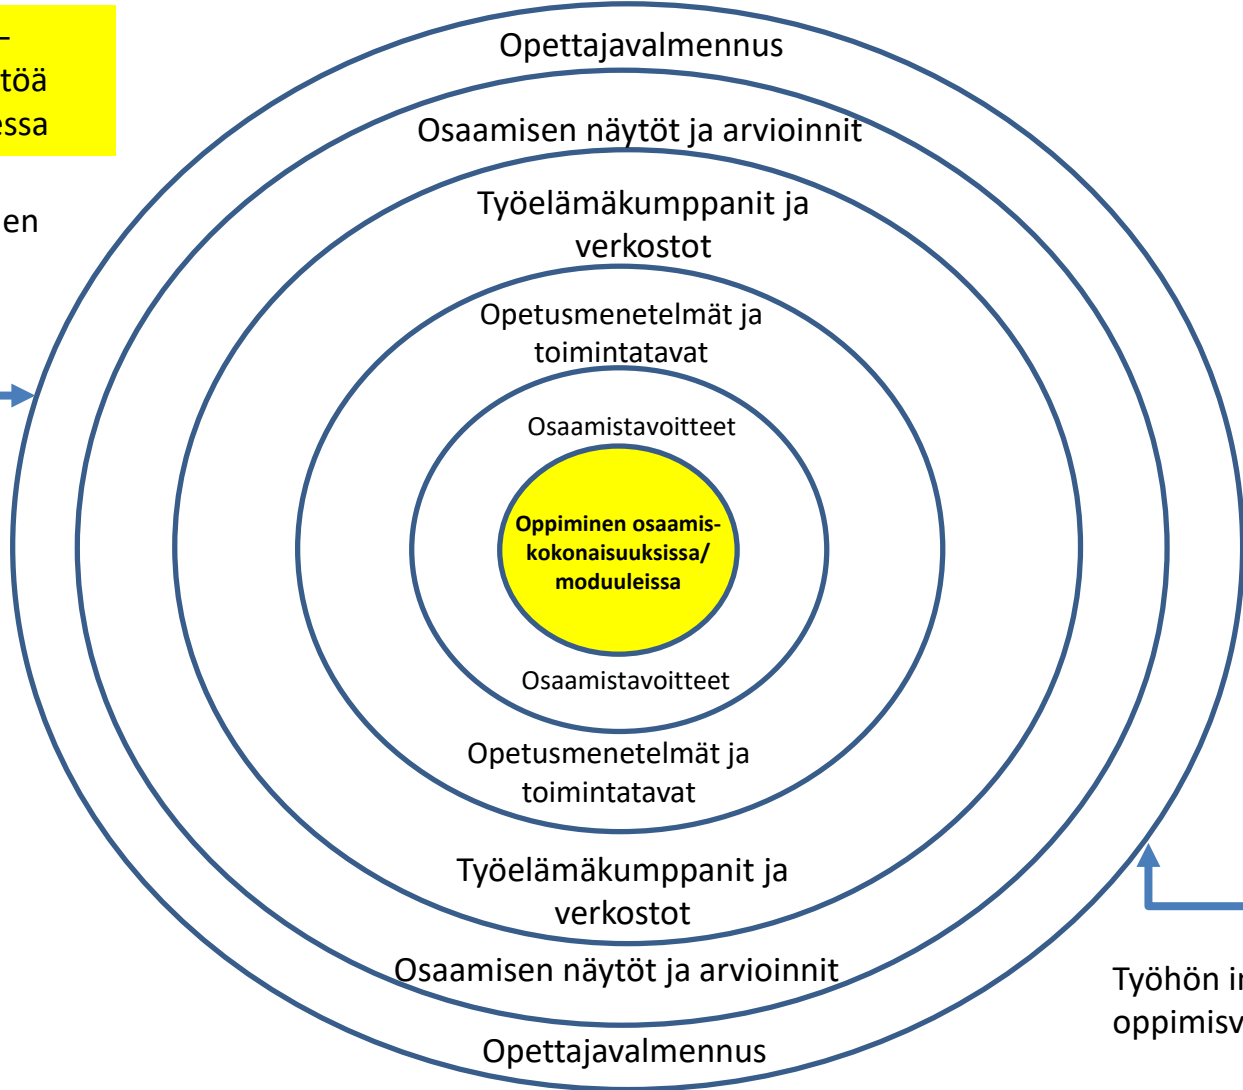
–
töä
essa

en

Opettajavalmennus

Osaamisen näytöt ja arvioinnit

Työelämäkumppanit ja verkostot

Opetusmenetelmät ja toimintatavat

Osaamistavoitteet

**Oppiminen osaamiskokonaisuuksissa/ moduuleissa**

Osaamistavoitteet

Opetusmenetelmät ja toimintatavat

Työelämäkumppanit ja verkostot

Osaamisen näytöt ja arvioinnit

Opettajavalmennus

Työhön i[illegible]
oppimisv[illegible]